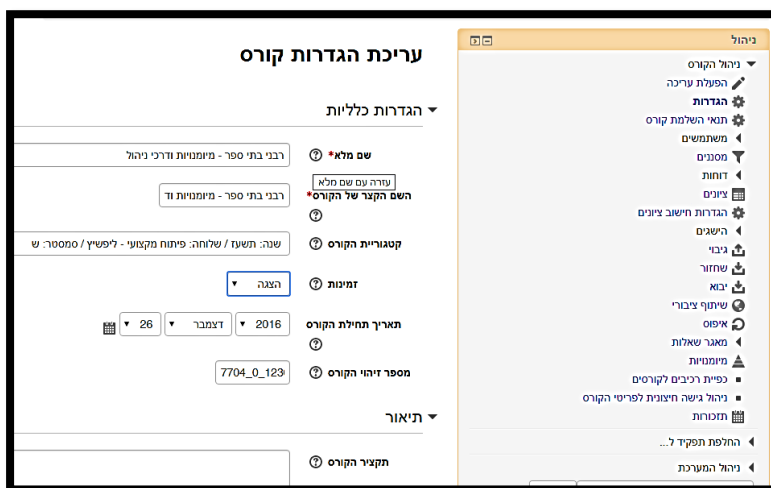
עריכת הגדרות קורס

הגדרות כלליות

שם מלא* רבני בתי ספר - מיומנויות ודרכי ניהול
עזרה עם שם מלא
השם הקצר של הקורס* רבני בתי ספר - מיומנויות וד
קטגוריית הקורס שנה: תשעז / שלוחה: פיתוח מקצועי - ליפשיץ / סמסטר: ש
זמינות הצגה
תאריך תחילת הקורס 2016 דצמבר 26
מספר זיהוי הקורס 7704_0_123

תיאור

תקציר הקורס

ניהול
ניהול הקורס
הפעלת עריכה
הגדרות
תנאי השלמת קורס
משתמשים
מסננים
דוחות
ציונים
הגדרות חישוב ציונים
הישגים
גיבוי
שחזור
יבוא
שיתוף ציבורי
איפוס
מאגר שאלות
מיומנויות
כפיית רכיבים לקורסים
ניהול גישה חיצונית לפריטי הקורס
תזכורות
החלפת תפקיד ל...
ניהול המערכת